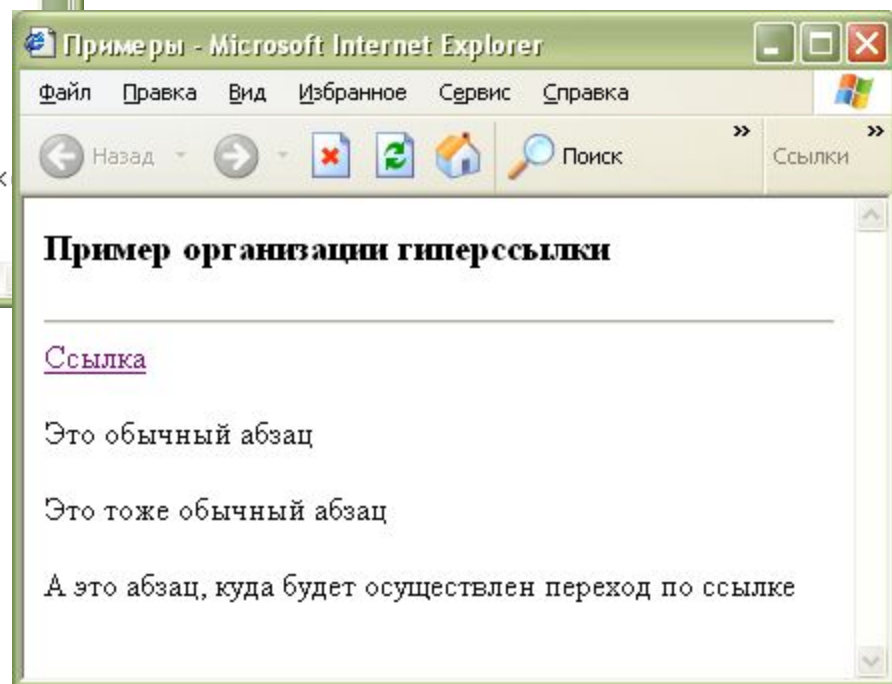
Примеры - Microsoft Internet Explorer

Файл Правка Вид Избранное Сервис Справка

Назад Поиск » Ссылки »

Пример организации гиперссылки

Ссылка

Это обычный абзац

Это тоже обычный абзац

А это абзац, куда будет осуществлен переход по ссылке